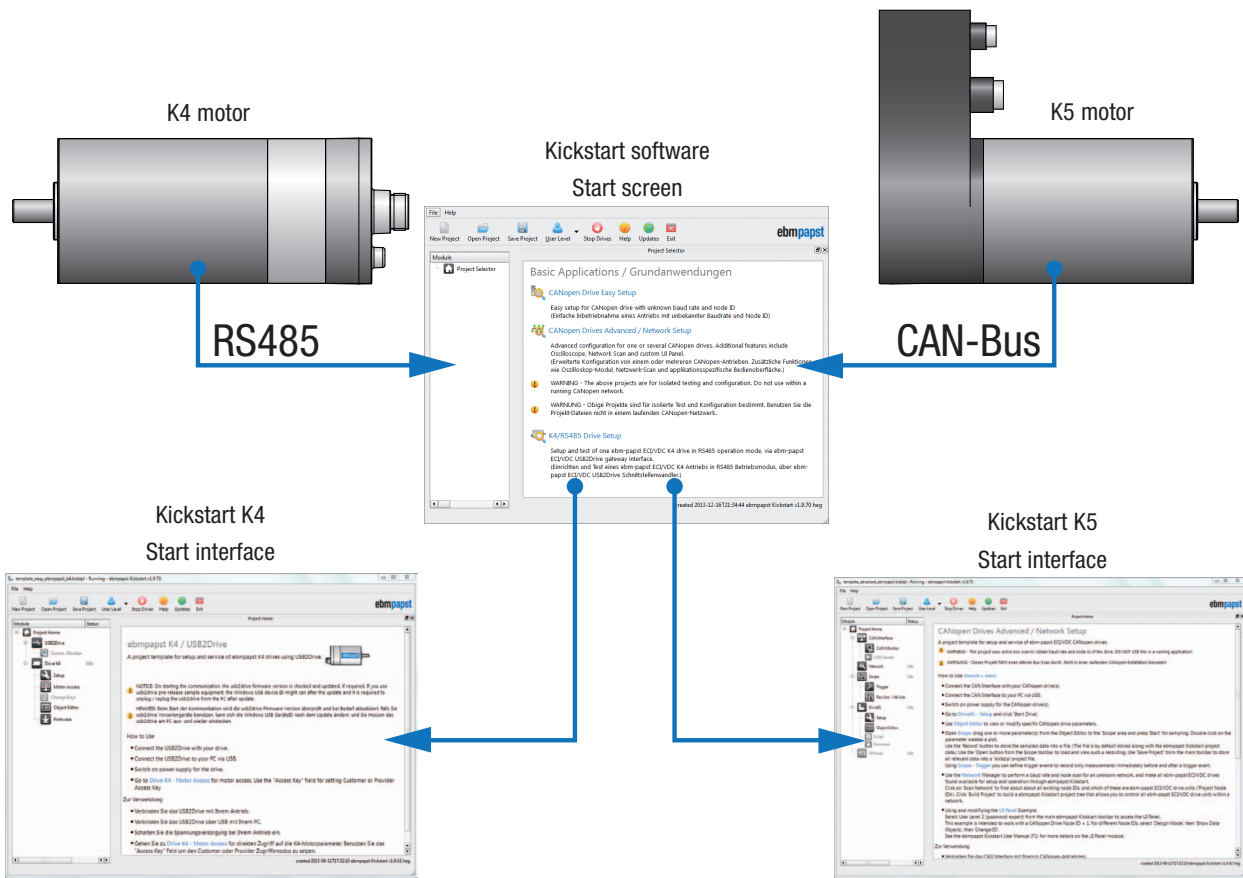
K4 motor

K5 motor

Kickstart software
Start screen

RS485

CAN-Bus

File Help

New Project Open Project Save Project User Level Stop Drives Help Updates Exit

ebmpapst

Project Selector

Module

Project Selector

Basic Applications / Grundanwendungen

CANopen Drive Easy Setup

Easy setup for CANopen drive with unknown baud rate and node ID
(Einfache Inbetriebnahme eines Antriebs mit unbekannter Baudrate und Node ID)

CANopen Drives Advanced / Network Setup

Advanced configuration for one or several CANopen drives. Additional features include Oscilloscope, Network Scan and custom UI Panel.
(Erweiterte Konfiguration von einem oder mehreren CANopen-Antrieben. Zusätzliche Funktionen wie Oszilloskop-Modul, Netzwerk-Scan und applikationsspezifische Bedienoberfläche.)

WARNING - The above projects are for isolated testing and configuration. Do not use within a running CANopen network.

WARNUNG - Obige Projekte sind für isolierte Test und Konfiguration bestimmt. Benutzen Sie die Projekt-Dateien nicht in einem laufenden CANopen-Netzwerk.

K4/RS485 Drive Setup

Setup and test of one ebm-papst ECI/VDC K4 drive in RS485 operation mode, via ebm-papst ECI/VDC USB2Drive gateway interface.
(Einrichten und Test eines ebm-papst ECI/VDC K4 Antriebs in RS485 Betriebsmodus, über ebm-papst ECI/VDC USB2Drive Schnittstellenwandler.)

created 2013-12-16T21:34:44 ebmpapst Kickstart v1.0.70 heg

Kickstart K4
Start interface

Kickstart K5
Start interface

template_easy_ebmpapst_k4.kstrpl - Running - ebmpapst Kickstart v1.0.70

File Help

New Project Open Project Save Project User Level Stop Drives Help Updates Exit

ebmpapst

Project Home

Module Status

Project Home
USB2Drive
Drive K4
Setup
Motor Access
Change Key
Object Editor
Firmware

ebmpapst K4 / USB2Drive

A project template for setup and service of ebmpapst K4 drives using USB2Drive.

How to Use

Connect the USB2Drive with your drive.
Connect the USB2Drive to your PC via USB.
Switch on power supply for the drive.
Go to Drive K4 - Motor Access for motor access. Use the "Access Key" field for setting Customer or Provider Access Key

Zur Verwendung

Verbinden Sie das USB2Drive mit Ihrem Antrieb.
Verbinden Sie das USB2Drive über USB mit Ihrem PC.
Schalten Sie die Spannungsversorgung bei Ihrem Antrieb ein.

template_advanced_ebmpapst.kstrpl - Running - ebmpapst Kickstart v1.0.70

File Help

New Project Open Project Save Project User Level Stop Drives Help Updates Exit

ebmpapst

Project Home

CANopen Drives Advanced / Network Setup

A project template for setup and service of ebm-papst ECI/VDC CANopen drives.

How to Use

Connect the CAN Interface with your CANopen drive(s).
Connect the CAN Interface to your PC via USB.
Switch on power supply for the CANopen drive(s).

Zur Verwendung